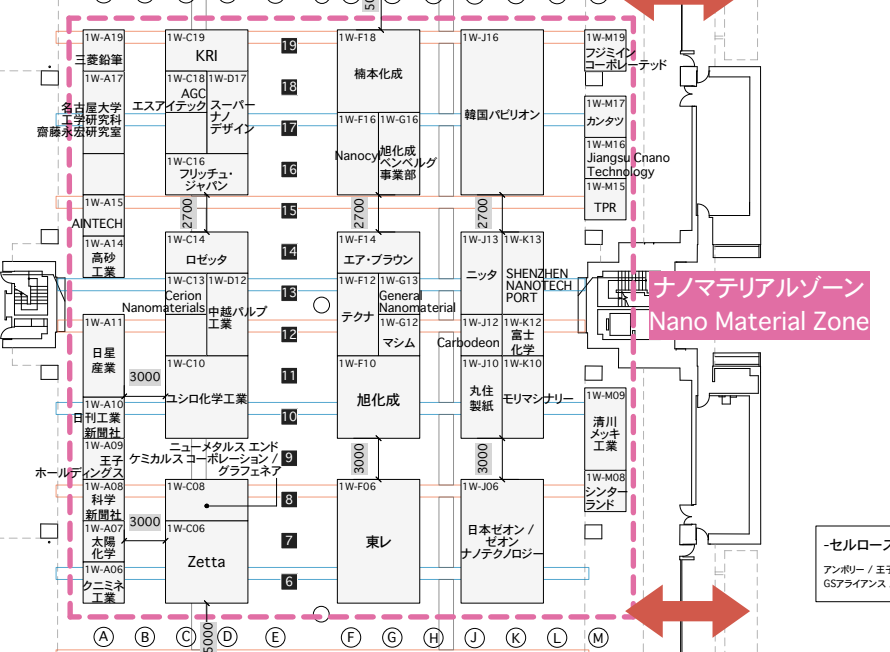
5000

1W-A19
三菱鉛筆

1W-A17
名古屋大学
工学研究科
齋藤永宏研究室

1W-A15
AINTECH

1W-A14
高砂
工業

1W-A11
日星
産業

1W-A10
日刊工業
新聞社

1W-A09
王子
ホールディングス

1W-A08
科学
新聞社

1W-A07
太陽
化学

1W-A06
クニミネ
工業

1W-C19
KRI

1W-C18
AGC
エスアイテック

1W-D17
スーパー
ナノ
デザイン

1W-C16
フリッチュ・
ジャパン

1W-C14
ロゼッタ

1W-C13
Cerion
Nanomaterials

1W-D12
中越バルブ
工業

1W-C10
ユシロ化学工業

ニューメタルス エンド
ケミカルス コーポレーション /
グラフェネア

1W-C08

1W-C06
Zetta

1W-F18
楠本化成

1W-F16
Nanocyl

1W-G16
旭化成
ベンベルグ
事業部

1W-F14
エア・ブラウン

1W-F12
テクナ

1W-G13
General
Nanomaterial

1W-G12
マシム

1W-F10
旭化成

1W-F06
東レ

1W-J16
韓国パビリオン

1W-J13
ニッタ

1W-K13
SHENZHEN
NANOTECH
PORT

1W-J12
Carbodeon

1W-K12
富士
化学

1W-J10
丸住
製紙

1W-K10
モリマシナリー

1W-J06
日本ゼオン /
ゼオン
ナノテクノロジー

1W-M19
フジミイン
コーポレーテッド

1W-M17
カンタツ

1W-M16
Jiangsu Cnano
Technology

1W-M15
TPR

1W-M09
清川
メッキ
工業

1W-M08
シンター
ランド

19
18
17
16
15
14
13
12
11
10
9
8
7
6

2700
2700
2700
3000
3000
3000
3000
5000

ナノマテリアルゾーン
Nano Material Zone

-セルロース
アンポリー / 王子
GSアライアンス

A B C D E F G H J K L M